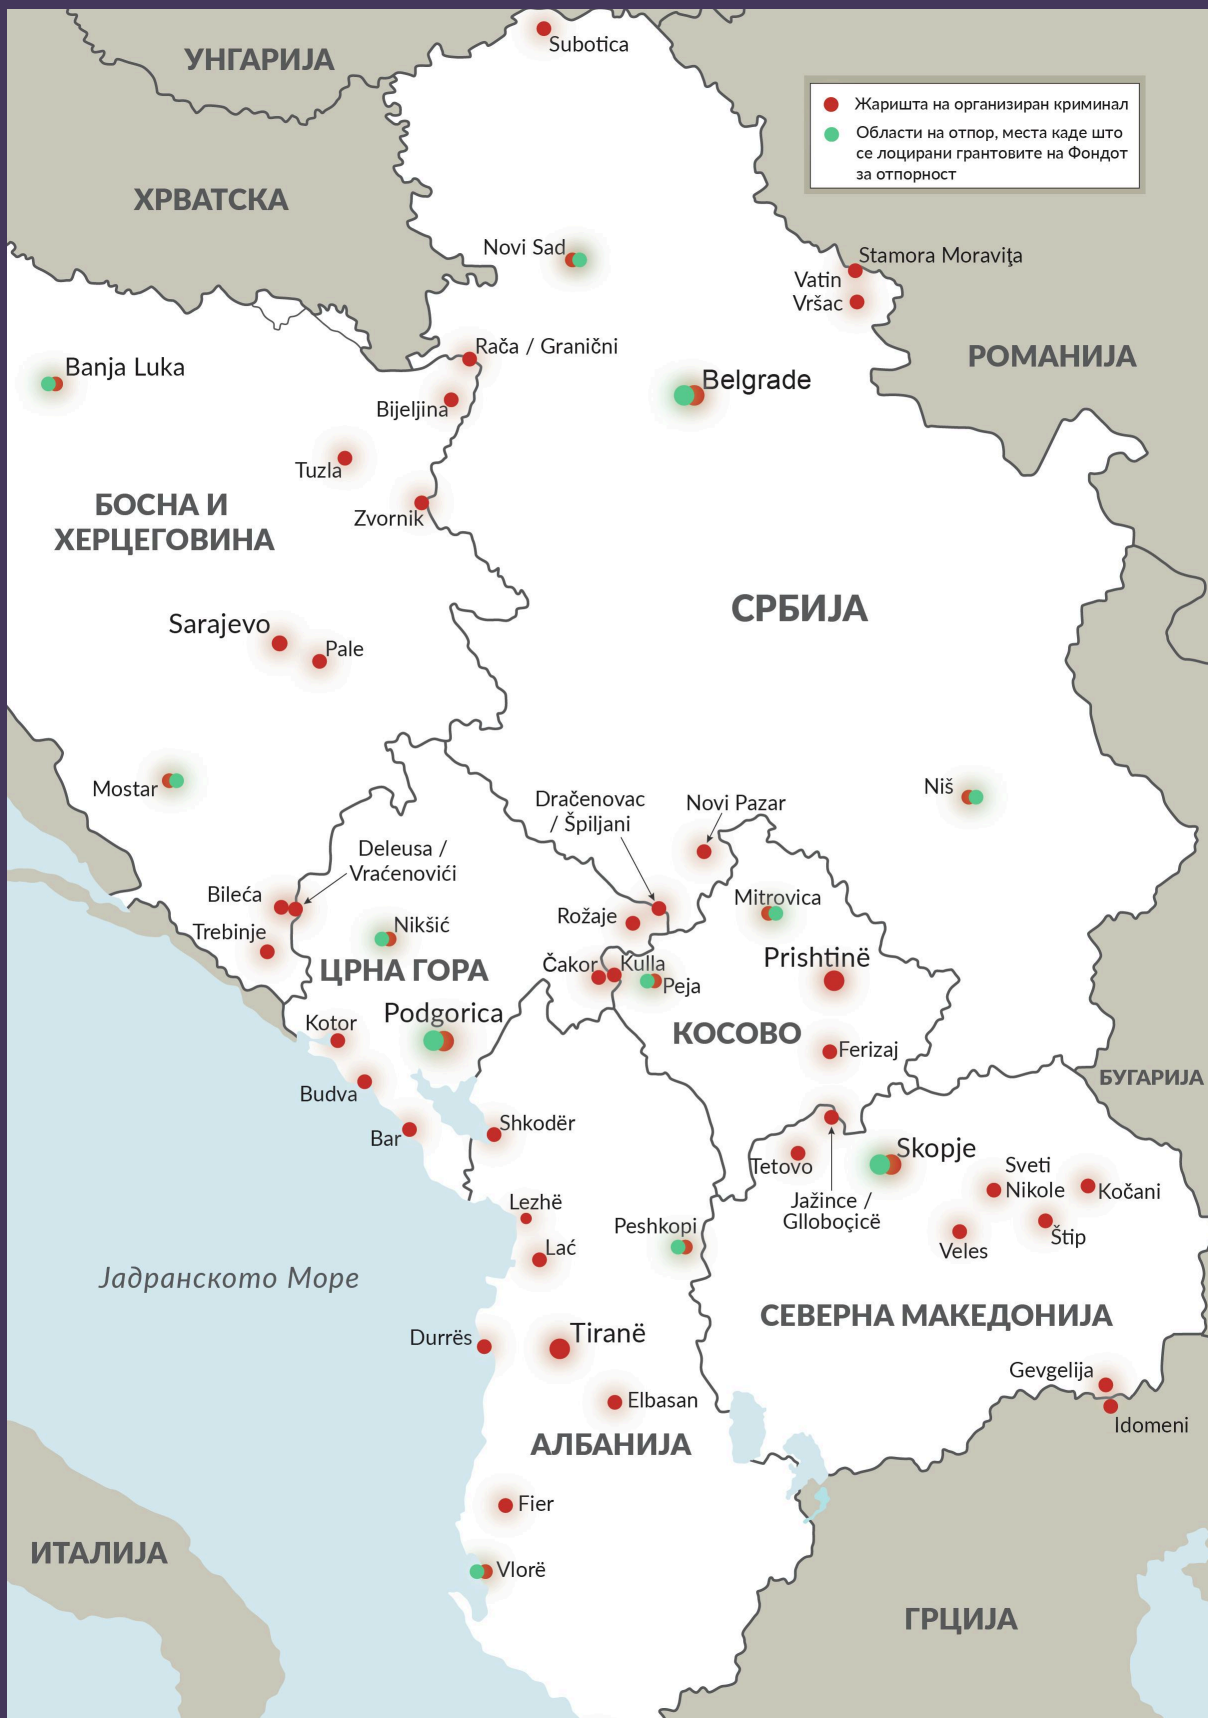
УНГАРИЈА

Subotica

Жаришта на организиран криминал
Области на отпор, места каде што се лоцирани грантовите на Фондот за отпорност

ХРВАТСКА

Novi Sad

Stamora Moravița
Vatin
Vršac

РОМАНИЈА

Rača / Granični

Banja Luka

Belgrade

Bijeljina

Tuzla

БОСНА И ХЕРЦЕГОВИНА

Zvornik

СРБИЈА

Sarajevo

Pale

Mostar

Dračenovac / Špiljani

Novi Pazar

Niš

Deleusa / Vraćenovići

Bileća

Trebinje

Nikšić

Rožaje

Mitrovica

ЦРНА ГОРА

Čakor

Kulla

Peja

Prishtinë

Kotor

Podgorica

КОСОВО

Ferizaj

БУГАРИЈА

Budva

Bar

Shkodër

Tetovo

Skopje

Jažince / Glloboçicë

Sveti Nikole

Kočani

Lezhë

Peshkopi

Štip

Veles

Laç

Јадранското Море

СЕВЕРНА МАКЕДОНИЈА

Durrës

Tiranë

Gevgelija

Elbasan

Idomeni

АЛБАНИЈА

Fier

ИТАЛИЈА

Vlorë

ГРЦИЈА